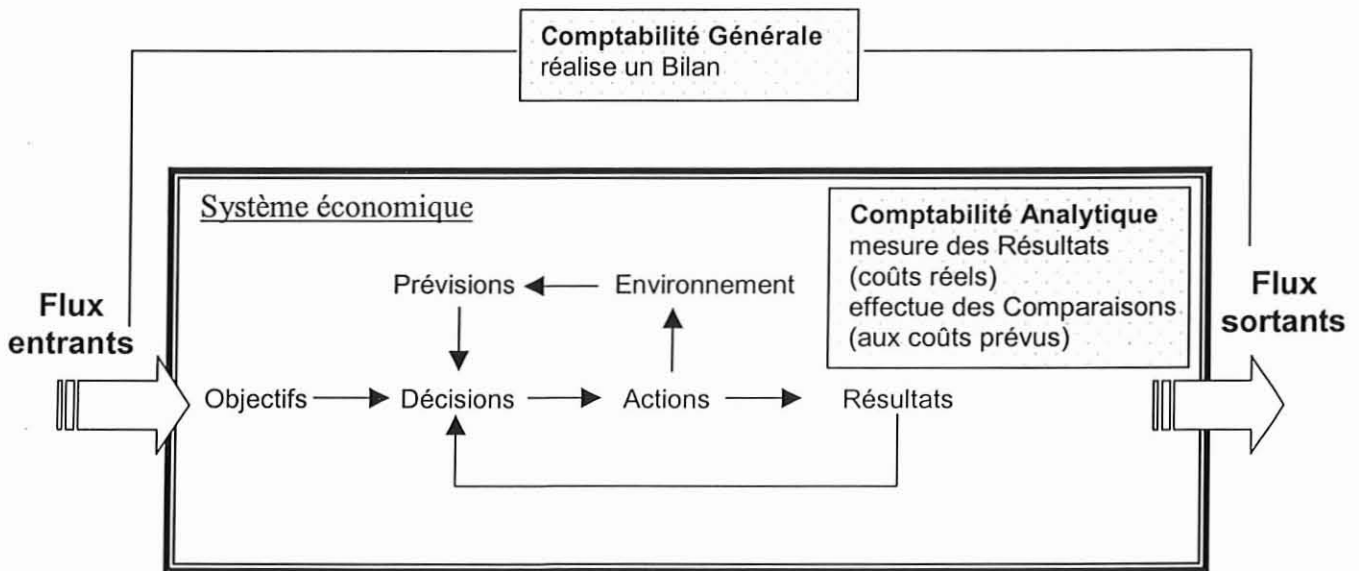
Comptabilité Générale
réalise un Bilan

Système économique

Comptabilité Analytique
mesure des Résultats
(coûts réels)
effectue des Comparaisons
(aux coûts prévus)

Flux entrants

Prévisions

Environnement

Objectifs

Décisions

Actions

Résultats

Flux sortants